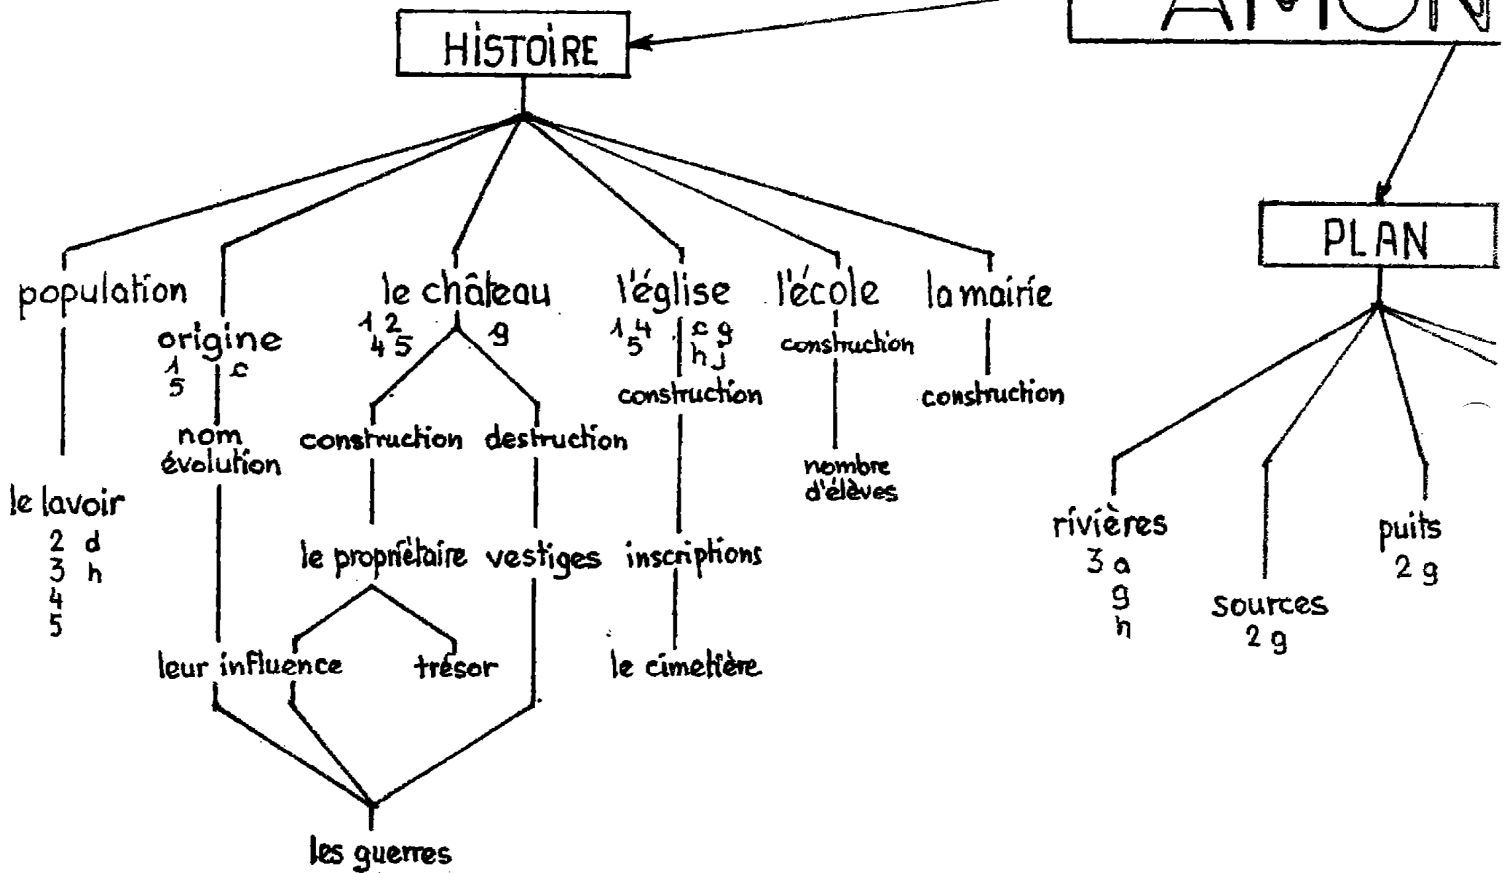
AMON

HISTOIRE

PLAN

population

le lavoir
2 d
3 h
4
5

origine
1
5
c

nom
évolution

leur influence

le château
1 2
4 5
9

construction

destruction

le propriétaire

vestiges

trésor

les guerres

l'église
1 4
5
c g
h j

construction

inscriptions

le cimetière

l'école
construction

nombre
d'élèves

la mairie
construction

rivières
3 a
g
h

sources
2 g

puits
2 g